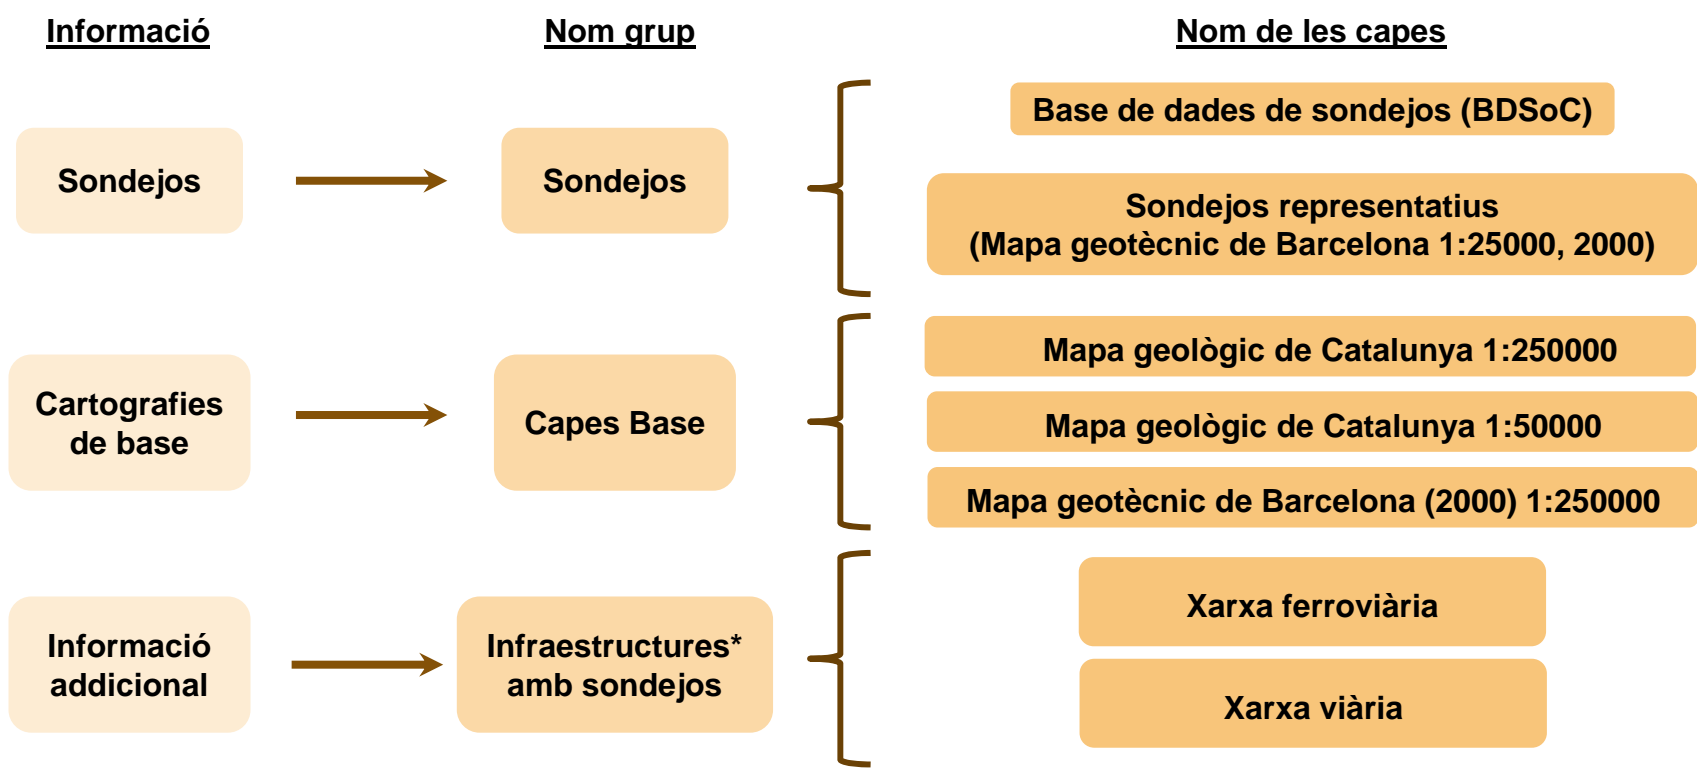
Informació

Nom grup

Nom de les capes

Sondejos

Sondejos

Base de dades de sondejos (BDSoC)

Sondejos representatius
(Mapa geotècnic de Barcelona 1:25000, 2000)

Cartografies de base

Capes Base

Mapa geològic de Catalunya 1:250000

Mapa geològic de Catalunya 1:50000

Mapa geotècnic de Barcelona (2000) 1:250000

Informació addicional

Infraestructures* amb sondejos

Xarxa ferroviària

Xarxa viària